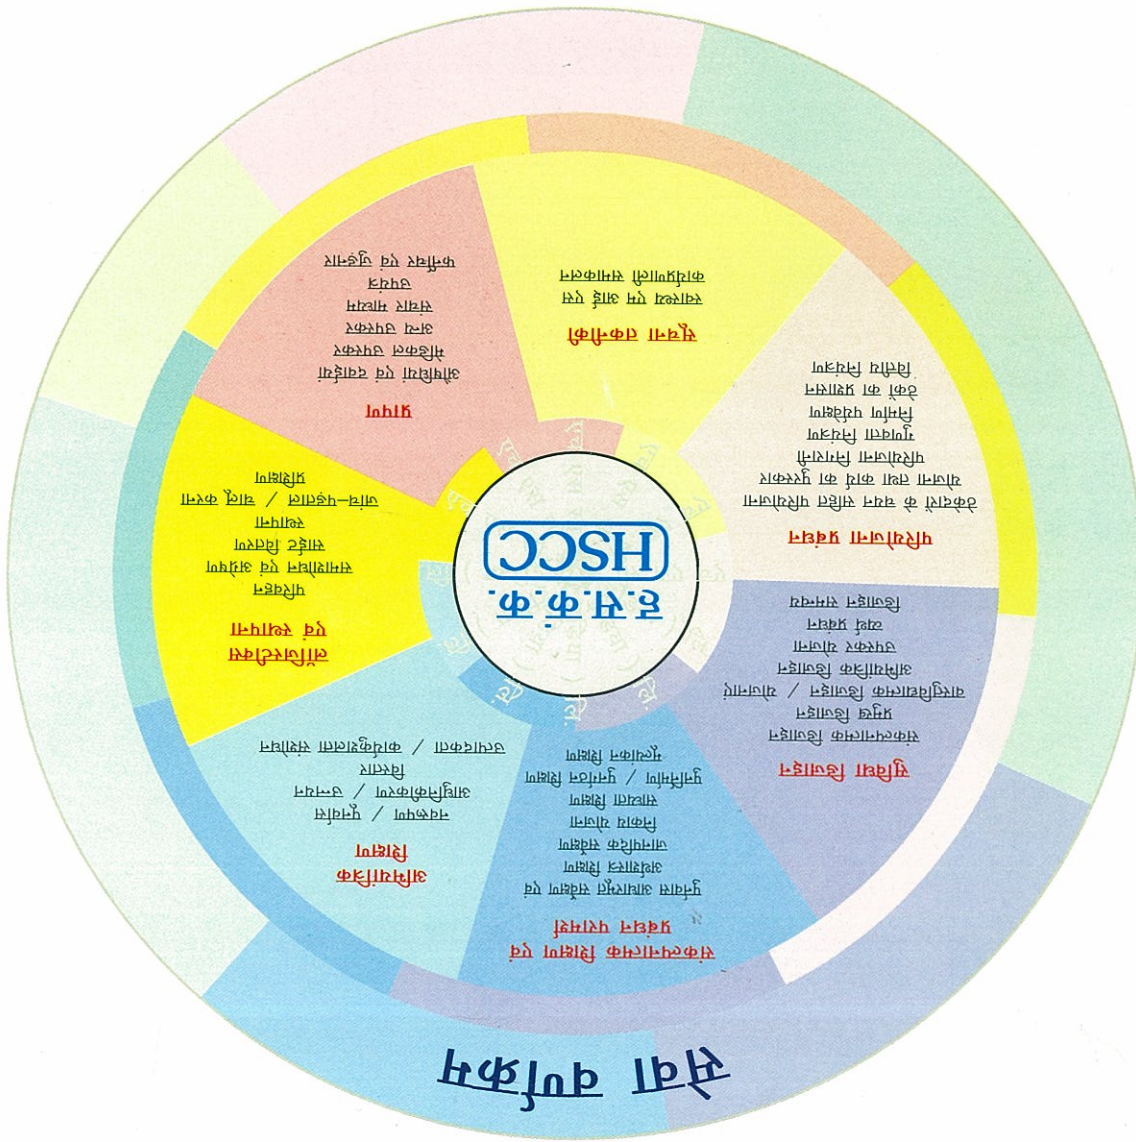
सेवा सर्वोत्तम

ह.स.क.क.
HSCC

परियोजना प्रबंधन
उद्देश्यों के स्तर सहित परियोजना योजना तथा कार्य का पुनरवक्र
परियोजना निगरानी
गुणवत्ता नियंत्रण
निर्माण पर्यवेक्षण
उपकरण का प्रशासन
वित्तीय नियंत्रण

सुविधा नियोजन
संकल्पनात्मक नियोजन
प्रमुख नियोजन
वास्तुशिल्पीय नियोजन / अभियांत्रिक नियोजन
सेवाओं की उपकरण योजना
लागत अनुमान
विस्तृत डिजाइन

संकल्पनात्मक शिक्षा एवं प्रबंधन परामर्श
गुणवत्ता आश्वासन प्रणाली एवं शिक्षा
अस्पताल प्रबंधन
सामुदायिक स्वास्थ्य
चिकित्सा शिक्षा
नर्सिंग शिक्षा
पुनर्निर्माण / पुनर्गठन शिक्षा
पैरामेडिकल शिक्षा

अभियांत्रिक सेवाएं
नवीकरण / पुनर्वास
आधुनिकीकरण / उन्नयन
विस्तार
उपकरण / कार्यकुशलता संबंधित

अधिप्राप्ति एवं स्थापना
परियोजना स्थापना एवं आपूर्ति
चालू करना
स्थापना
जांच-परीक्षण / चालू करना
प्रशिक्षण

प्रापण
औषधियों एवं उपकरणों
चिकित्सा उपकरण
अन्य उपकरण
संयंत्र मशीनरी
उपभोग्य
फर्नीचर एवं फिक्सचर

सूचना तकनीकी
स्वास्थ्य एवं आई टी एवं
कंप्यूटरीकृत प्रणालियां